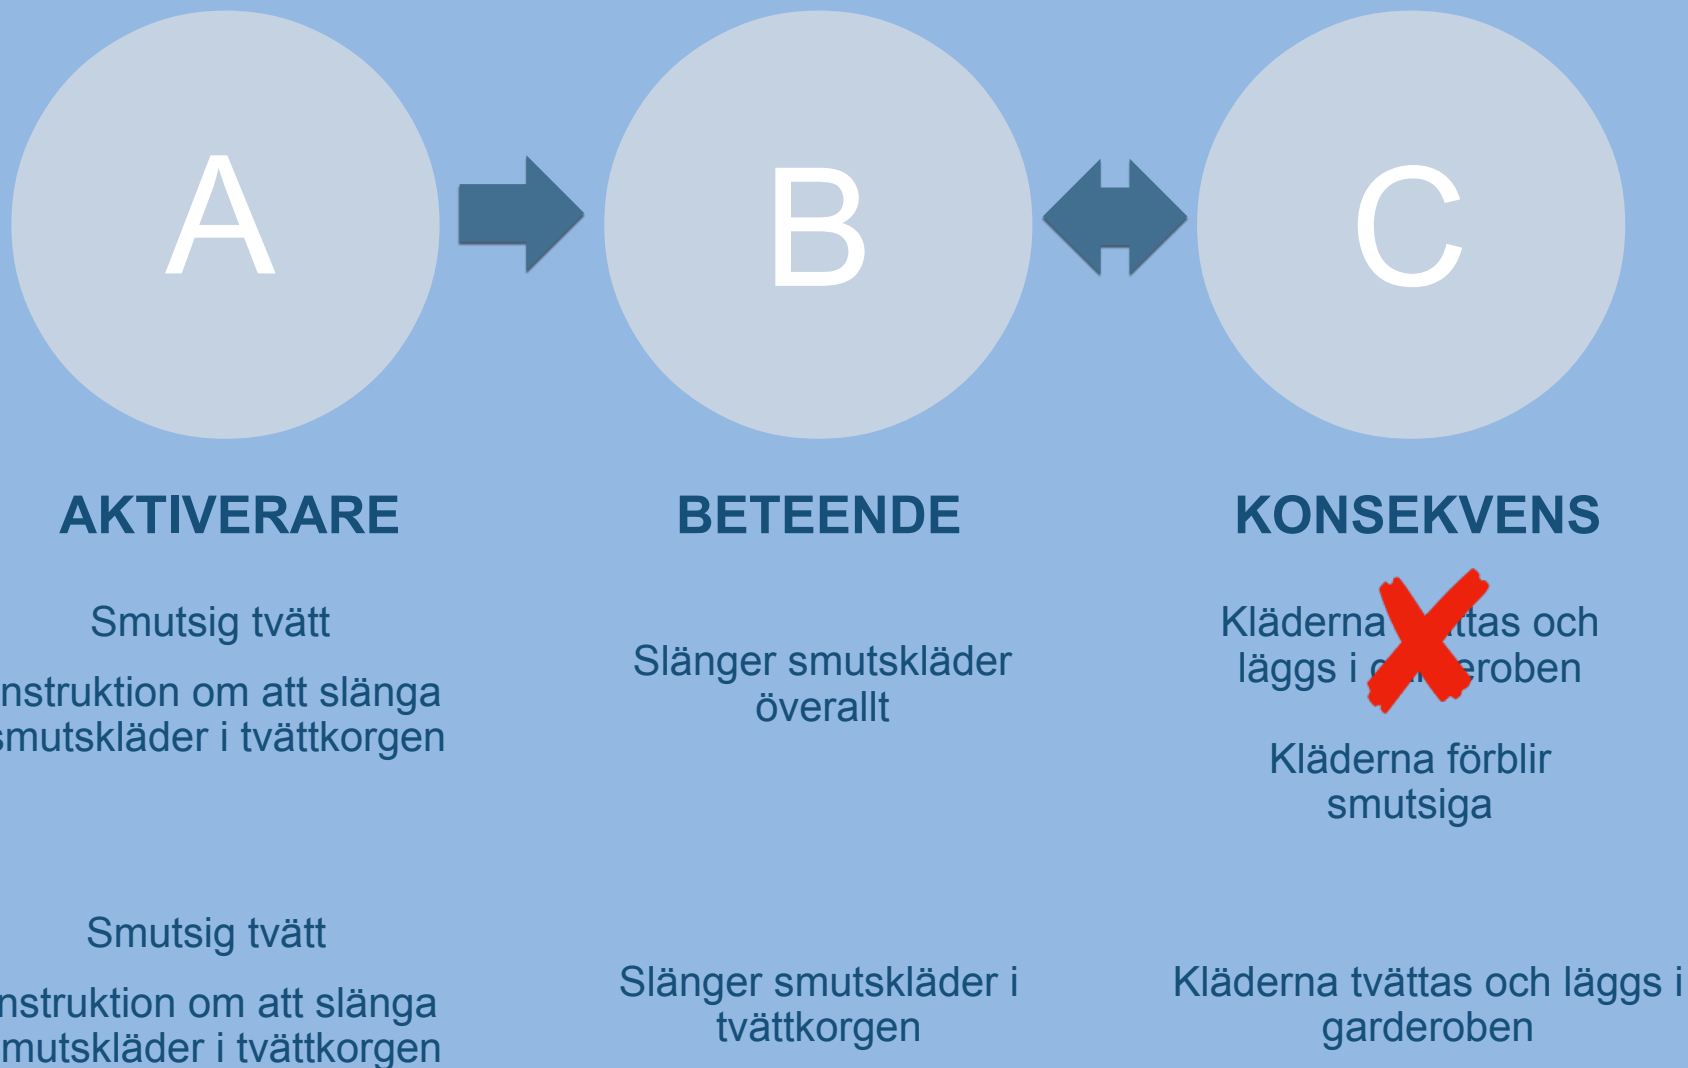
A

B

C

AKTIVERARE

BETEENDE

KONSEKVENS

Smutsig tvätt

nstruktion om att slänga smutskläder i tvättkorgen

Slänger smutskläder överallt

Kläderna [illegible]ttas och läggs i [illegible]eroben

Kläderna förblir smutsiga

Smutsig tvätt

nstruktion om att slänga mutskläder i tvättkorgen

Slänger smutskläder i tvättkorgen

Kläderna tvättas och läggs i garderoben